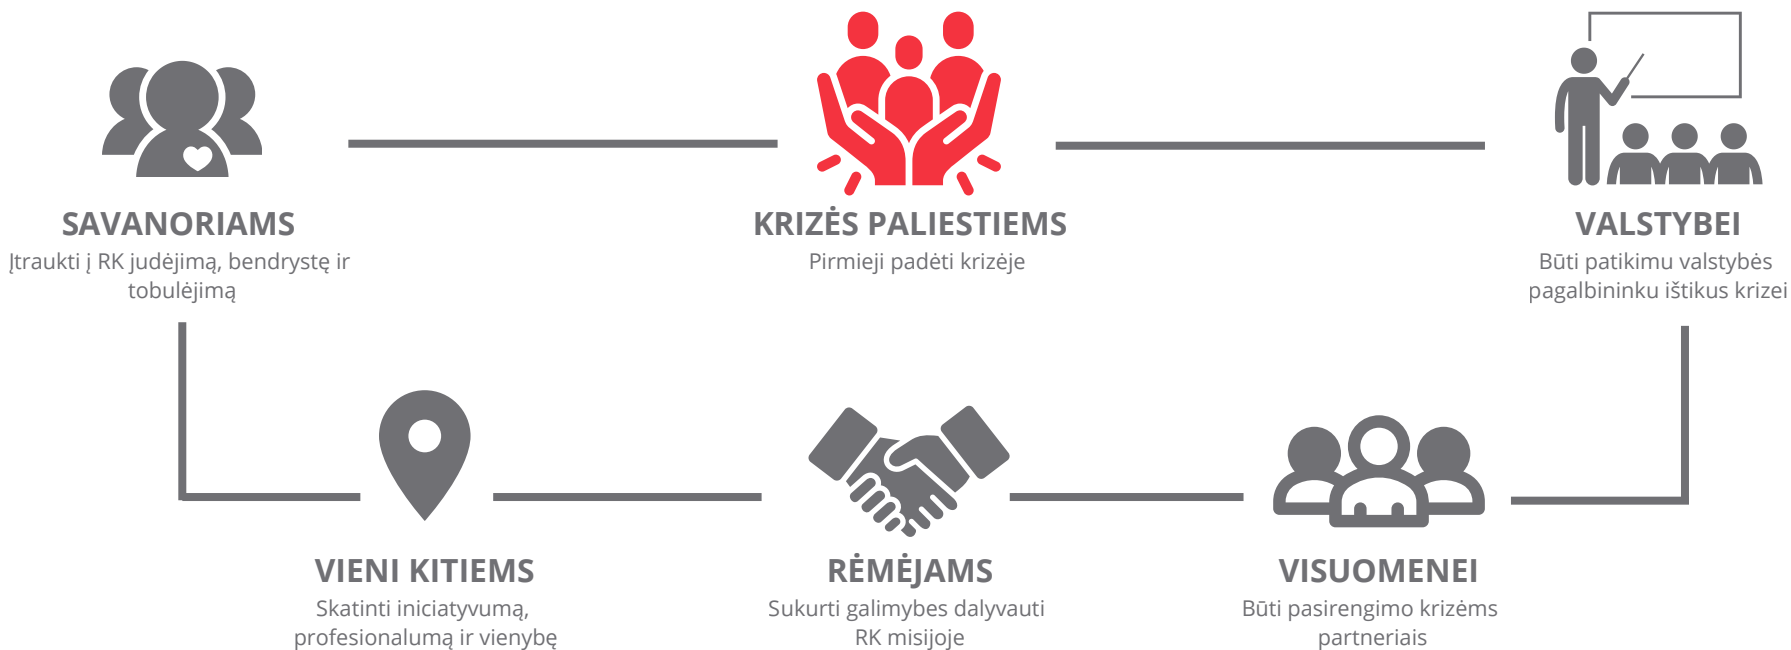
SAVANORIAMS
Įtraukti į RK judėjimą, bendrystę ir tobulėjimą

KRIZĖS PALIESTIEMS
Pirmieji padėti krizėje

VALSTYBEI
Būti patikimu valstybės pagalbininku ištikus krizei

VIENI KITIEMS
Skatinti iniciatyvumą, profesionalumą ir vienybę

RĖMĖJAMS
Sukurti galimybes dalyvauti RK misijoje

VISUOMENEI
Būti pasirengimo krizėms partneriais